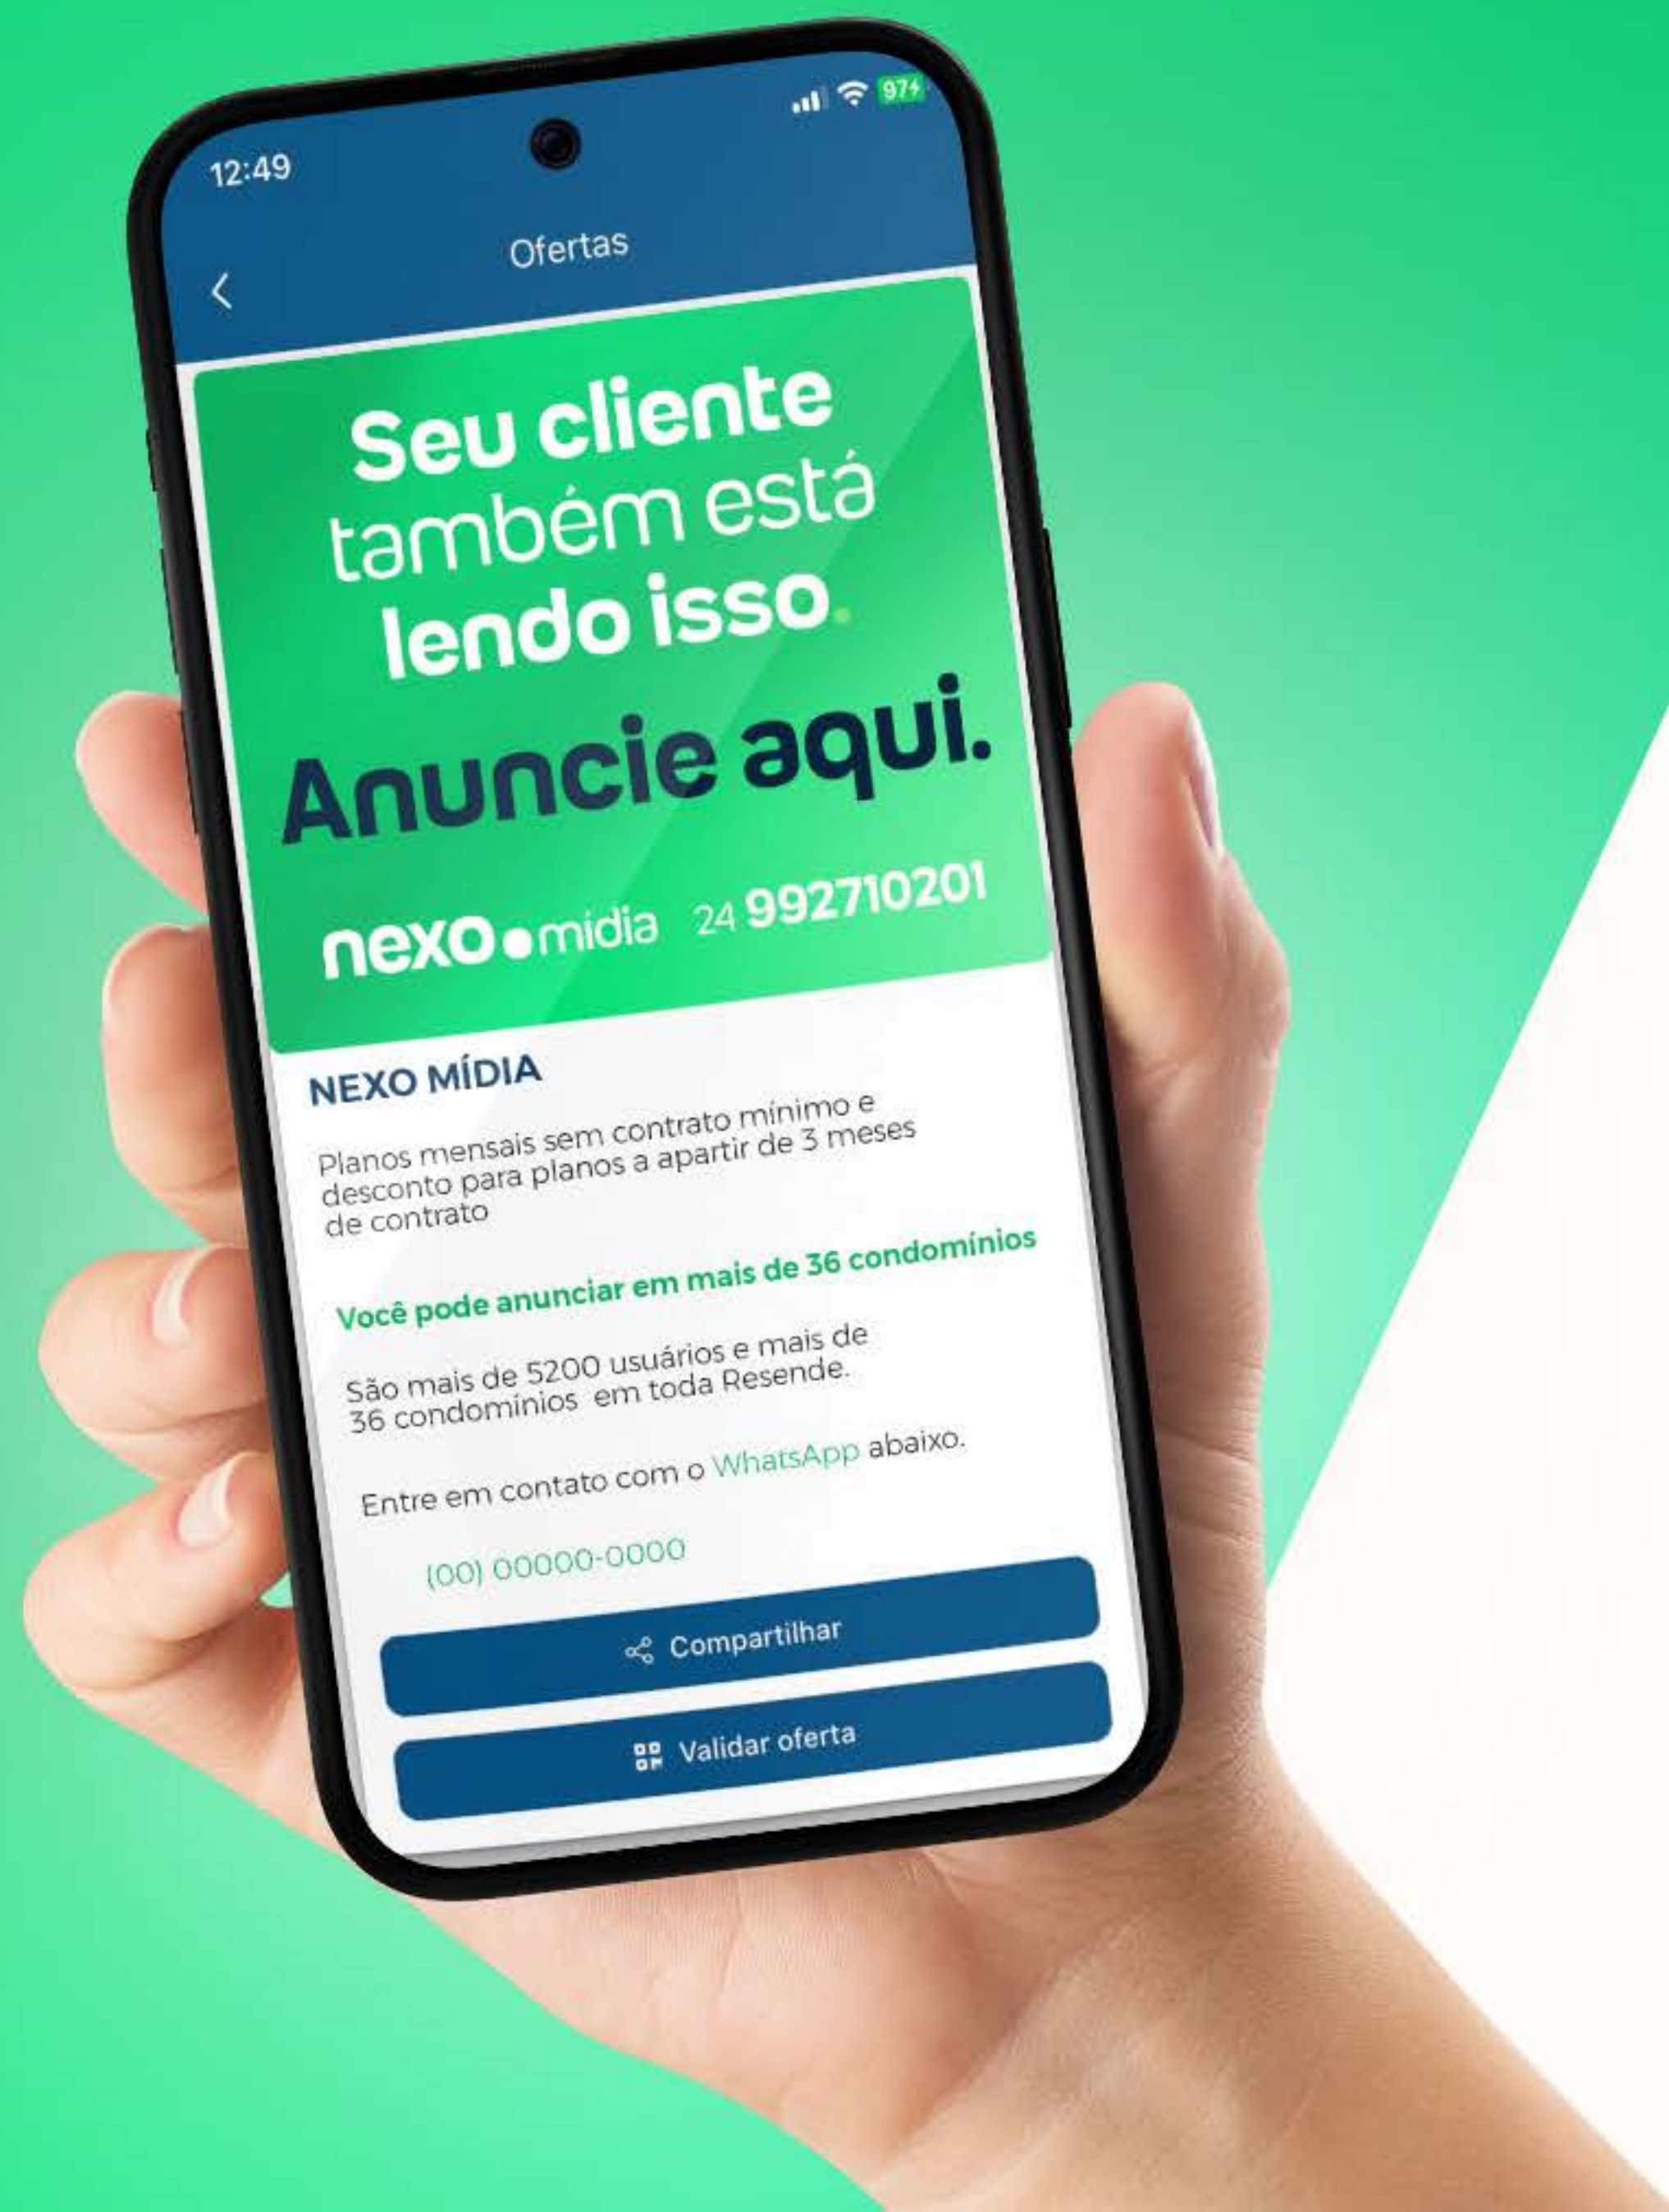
12:49

97

Ofertas

Seu cliente também está lendo isso.

Anuncie aqui.

nexo.mídia 24 992710201

NEXO MÍDIA

Planos mensais sem contrato mínimo e desconto para planos a apartir de 3 meses de contrato

Você pode anunciar em mais de 36 condomínios

São mais de 5200 usuários e mais de 36 condomínios em toda Resende.

Entre em contato com o WhatsApp abaixo.

(00) 00000-0000

Compartilhar

Validar oferta